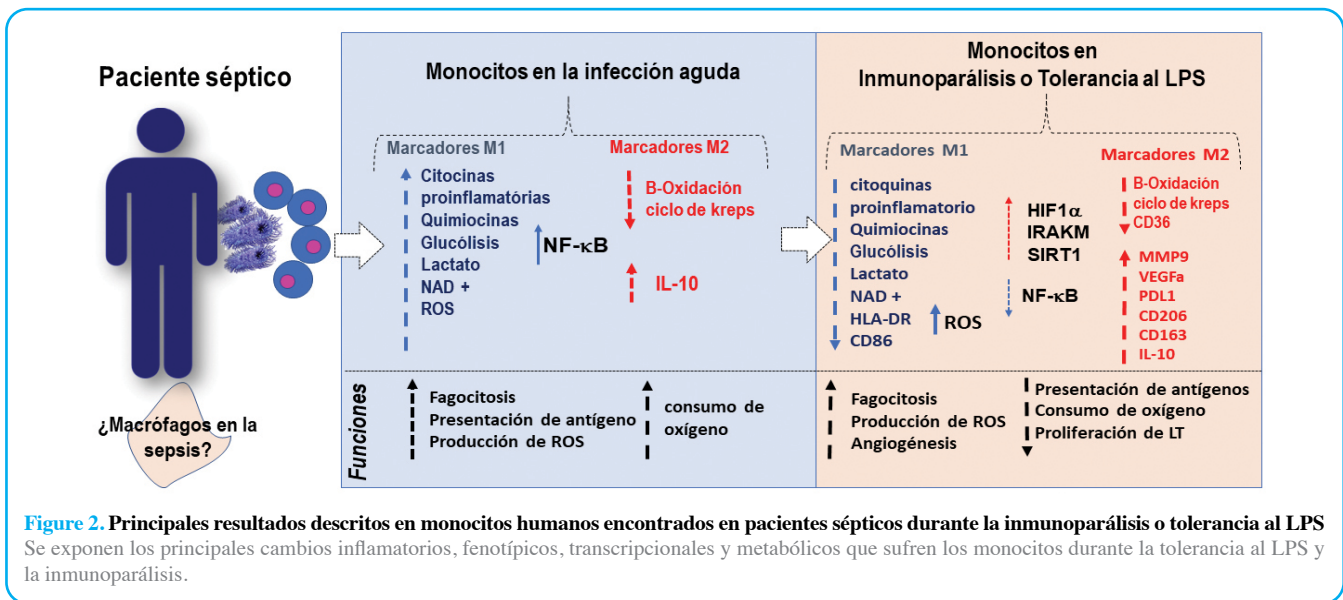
Paciente séptico

¿Macrófagos en la sepsis?

Monocitos en la infección aguda

Marcadores M1

Citocinas proinflamatórias
Quimiocinas
Glucólisis
Lactato
NAD +
ROS

NF-κB

Marcadores M2

B-Oxidación ciclo de kreps

IL-10

Funciones

Fagocitosis
Presentación de antígeno
Producción de ROS

consumo de oxígeno

Monocitos en Inmunoparálisis o Tolerancia al LPS

Marcadores M1

citoquinas proinflamatorio
Quimiocinas
Glucólisis
Lactato
NAD +
HLA-DR
CD86

ROS

HIF1α
IRAKM
SIRT1

NF-κB

Marcadores M2

B-Oxidación ciclo de kreps
CD36

MMP9
VEGFa
PDL1
CD206
CD163
IL-10

Fagocitosis
Producción de ROS
Angiogénesis

Presentación de antígenos
Consumo de oxígeno
Proliferación de LT

Figure 2. Principales resultados descritos en monocitos humanos encontrados en pacientes sépticos durante la inmunoparálisis o tolerancia al LPS
Se exponen los principales cambios inflamatorios, fenotípicos, transcripcionales y metabólicos que sufren los monocitos durante la tolerancia al LPS y la inmunoparálisis.